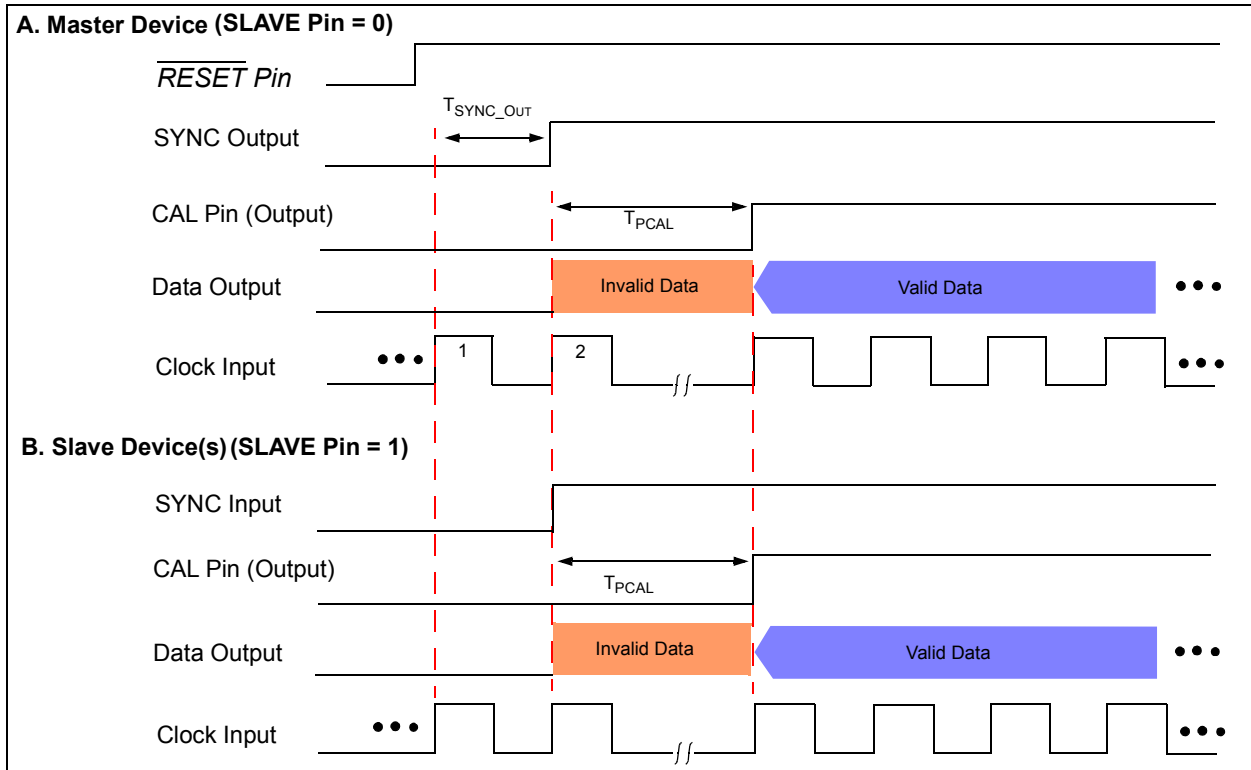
A. Master Device (SLAVE Pin = 0)

$\overline{RESET}$ Pin

$T_{SYNC\_OUT}$

SYNC Output

CAL Pin (Output)

$T_{PCAL}$

Data Output

Invalid Data

Valid Data

Clock Input

1

2

B. Slave Device(s) (SLAVE Pin = 1)

SYNC Input

CAL Pin (Output)

$T_{PCAL}$

Data Output

Invalid Data

Valid Data

Clock Input